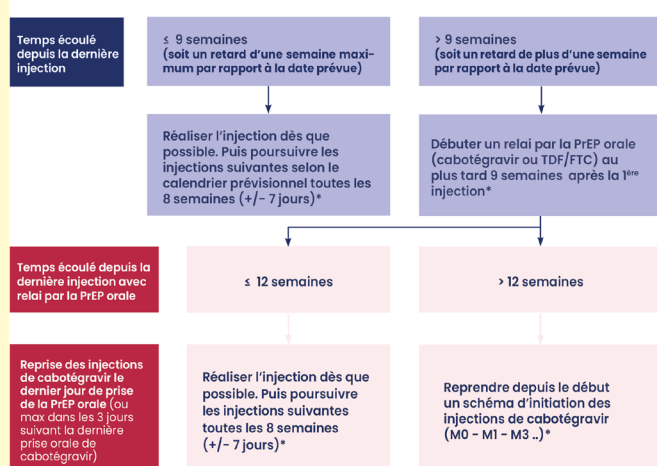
Temps écoulé depuis la dernière injection

≤ 9 semaines (soit un retard d'une semaine maximum par rapport à la date prévue)

> 9 semaines (soit un retard de plus d'une semaine par rapport à la date prévue)

Réaliser l'injection dès que possible. Puis poursuivre les injections suivantes selon le calendrier prévisionnel toutes les 8 semaines (+/- 7 jours)*

Débuter un relai par la PrEP orale (cabotégravir ou TDF/FTC) au plus tard 9 semaines après la 1ère injection*

Temps écoulé depuis la dernière injection avec relai par la PrEP orale

≤ 12 semaines

> 12 semaines

Reprise des injections de cabotégravir le dernier jour de prise de la PrEP orale (ou max dans les 3 jours suivant la dernière prise orale de cabotégravir)

Réaliser l'injection dès que possible. Puis poursuivre les injections suivantes toutes les 8 semaines (+/- 7 jours)*

Reprendre depuis le début un schéma d'initiation des injections de cabotégravir (M0 - M1 - M3 ..)*